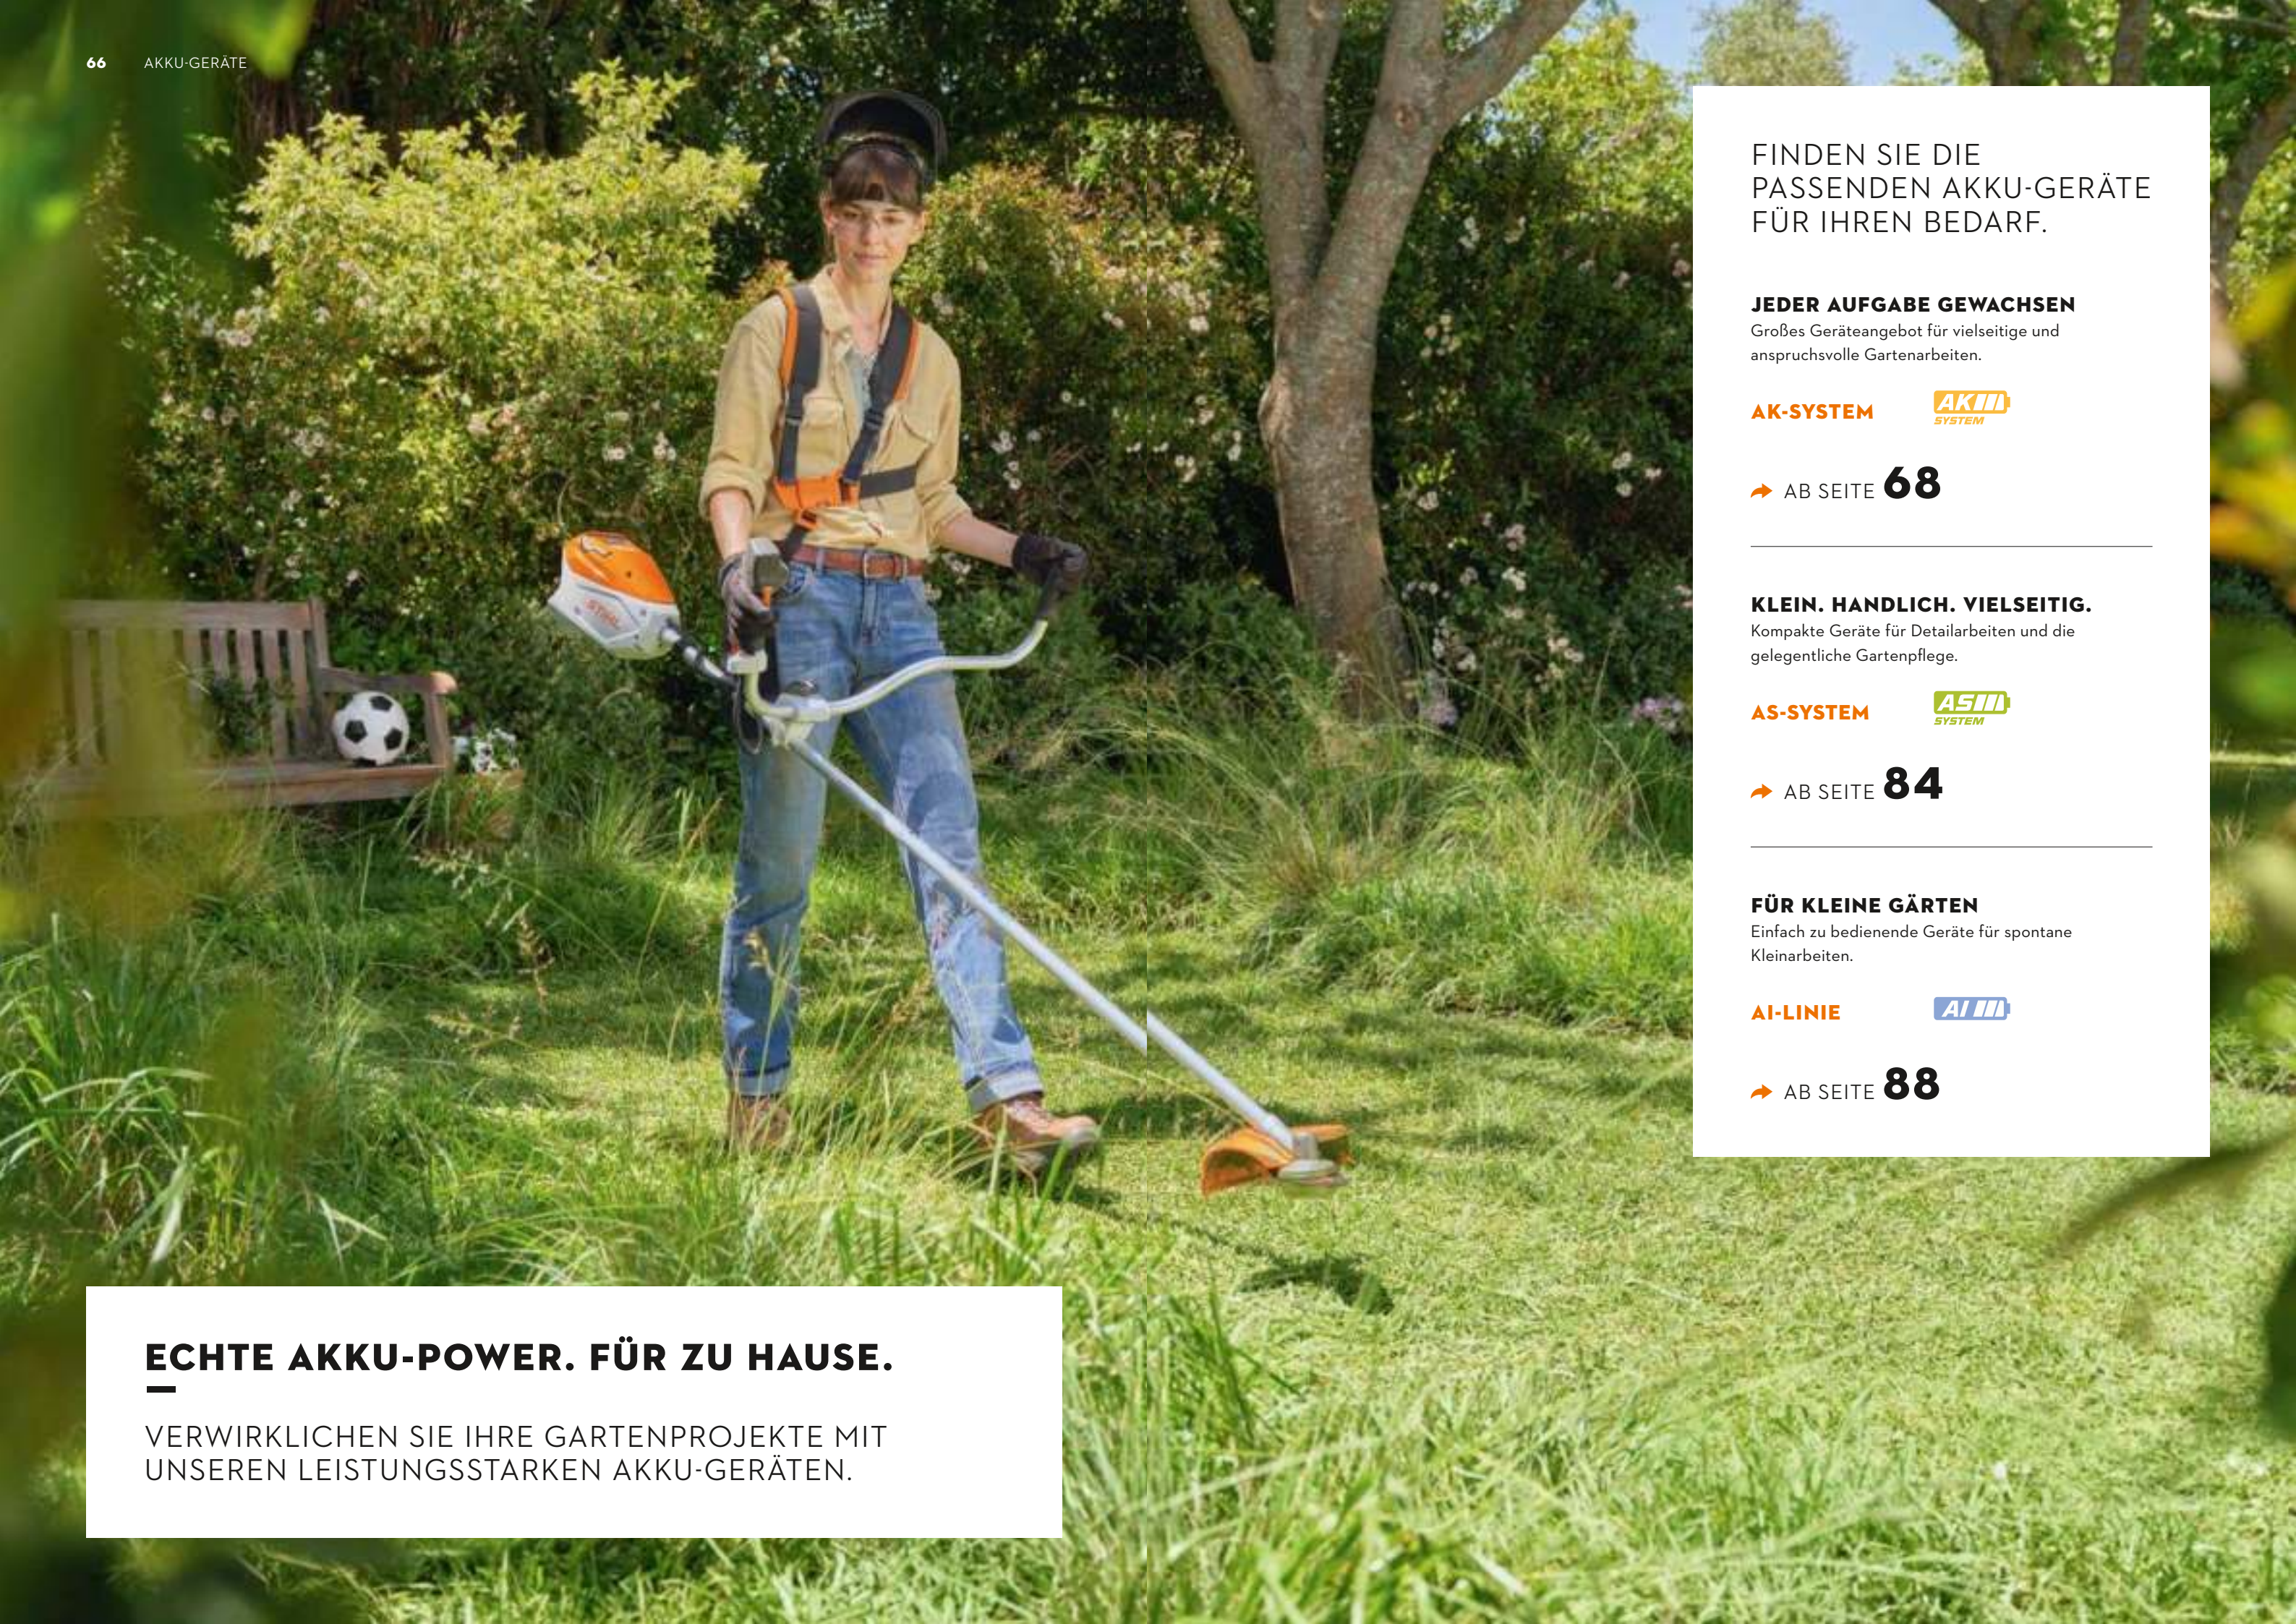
66 AKKU-GERÄTE

FINDEN SIE DIE PASSENDEN AKKU-GERÄTE FÜR IHREN BEDARF.

JEDER AUFGABE GEWACHSEN
Großes Geräteangebot für vielseitige und anspruchsvolle Gartenarbeiten.

AK-SYSTEM AK SYSTEM

AB SEITE 68

KLEIN. HANDLICH. VIELSEITIG.
Kompakte Geräte für Detailarbeiten und die gelegentliche Gartenpflege.

AS-SYSTEM AS SYSTEM

AB SEITE 84

FÜR KLEINE GÄRTEN
Einfach zu bedienende Geräte für spontane Kleinarbeiten.

AI-LINIE AI

AB SEITE 88

ECHTE AKKU-POWER. FÜR ZU HAUSE.

VERWIRKLICHEN SIE IHRE GARTENPROJEKTE MIT UNSEREN LEISTUNGSSTARKEN AKKU-GERÄTEN.